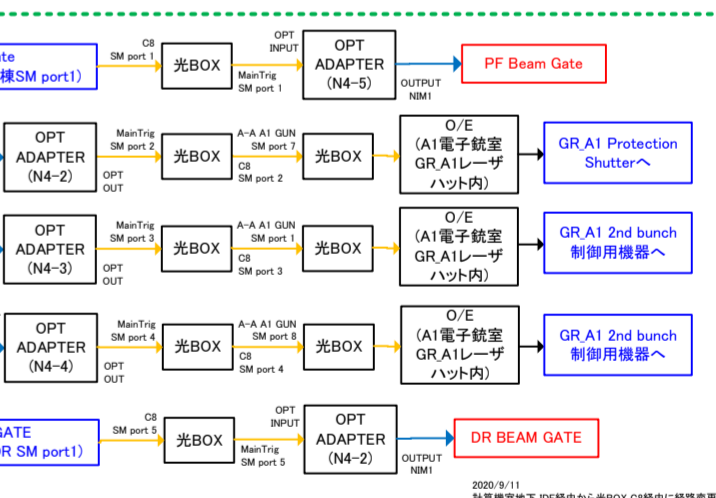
ate
棟SM port1)

C8
SM port 1

光BOX

OPT
INPUT

MainTrig
SM port 1

OPT
ADAPTER
(N4-5)

OUTPUT
NIM1

PF Beam Gate

OPT
ADAPTER
(N4-2)

MainTrig
SM port 2

OPT
OUT

光BOX

A-A A1 GUN
SM port 7

C8
SM port 2

光BOX

O/E
(A1電子銃室
GR_A1レーザ
ハット内)

GR_A1 Protection
Shutterへ

OPT
ADAPTER
(N4-3)

MainTrig
SM port 3

OPT
OUT

光BOX

A-A A1 GUN
SM port 1

C8
SM port 3

光BOX

O/E
(A1電子銃室
GR_A1レーザ
ハット内)

GR_A1 2nd bunch
制御用機器へ

OPT
ADAPTER
(N4-4)

MainTrig
SM port 4

OPT
OUT

光BOX

A-A A1 GUN
SM port 8

C8
SM port 4

光BOX

O/E
(A1電子銃室
GR_A1レーザ
ハット内)

GR_A1 2nd bunch
制御用機器へ

GATE
R SM port1)

C8
SM port 5

光BOX

OPT
INPUT

MainTrig
SM port 5

OPT
ADAPTER
(N4-2)

OUTPUT
NIM1

DR BEAM GATE

2020/9/11
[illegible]